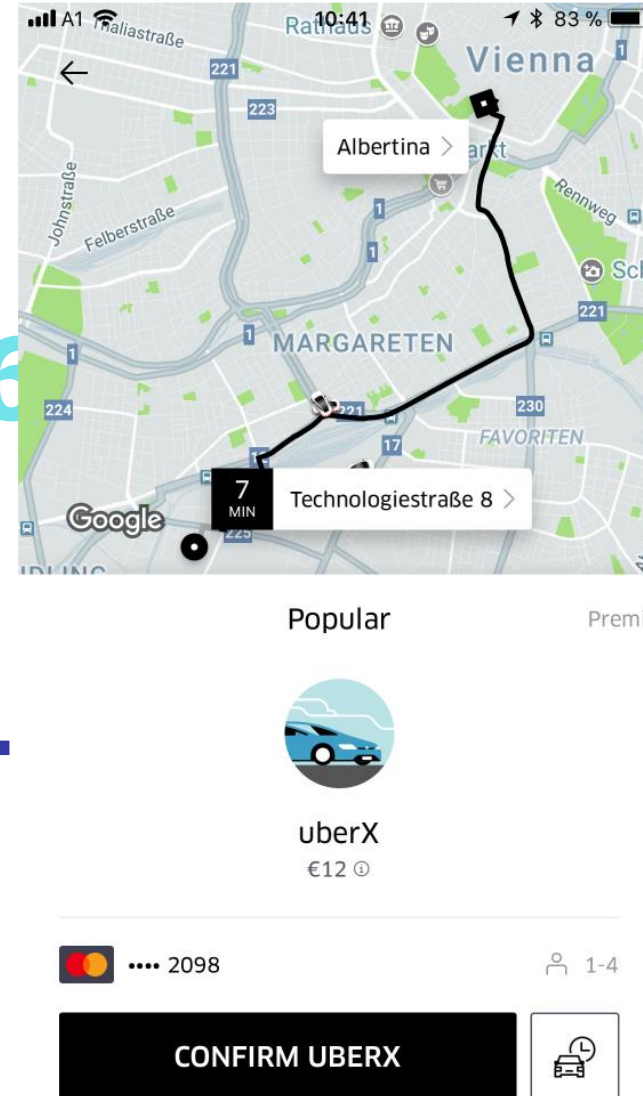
A1 10:41 83 %

Thaliastraße
Rathaus
Vienna
221
223
Albertina
arkt
Rennweg
Johnstraße
Felberstraße
1
1
Sch
221
1
MARGARETEN
1
224
221
230
FAVORITEN
17
7 MIN
Technologiestraße 8
Google
225

Popular
Premi

uberX
€12

•••• 2098
1-4

CONFIRM UBERX